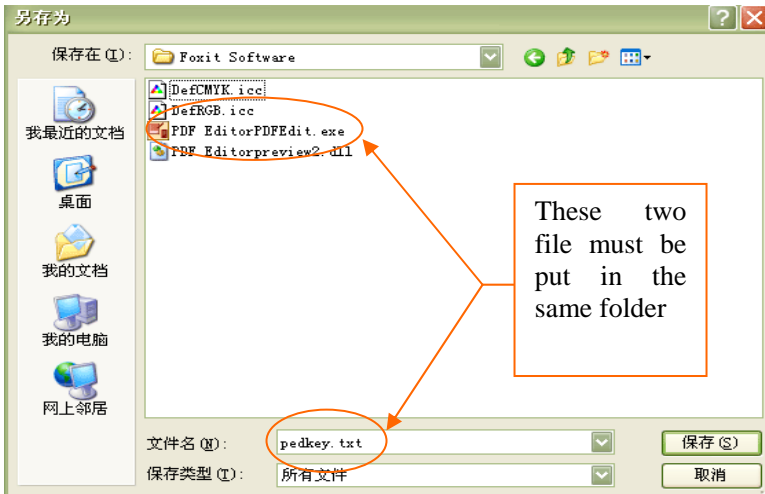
另存为

保存在 (I): Foxit Software

我最近的文档

桌面

我的文档

我的电脑

网上邻居

DefCMYK.icc
DefRGB.icc
PDF EditorPDFEdit.exe
PDF Editorpreview2.dll

These two file must be put in the same folder

文件名 (N): pedkey.txt

保存类型 (T): 所有文件

保存 (S)

取消